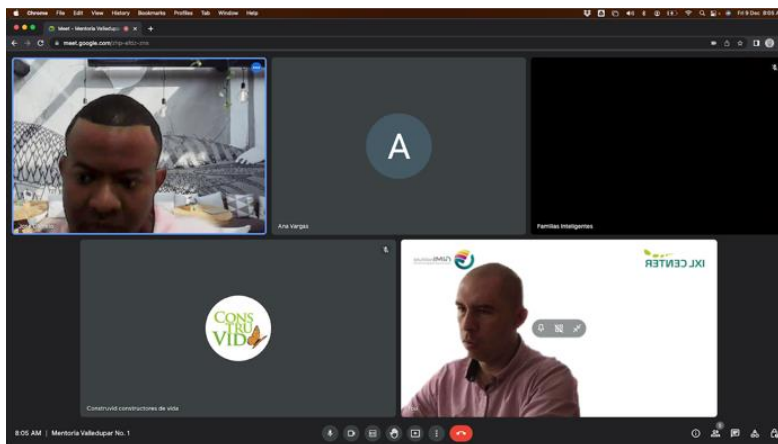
Chrome File Edit View History Bookmarks Profiles Tab Window Help

Fri 9 Dec 8:05

Meet - Mentoria Valledupar

meet.google.com/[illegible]

A

Ana Vargas

Familias Inteligentes

CONS TRU VID

Construvid constructores de vida

IXL CENTER

8:05 AM | Mentoria Valledupar No. 1